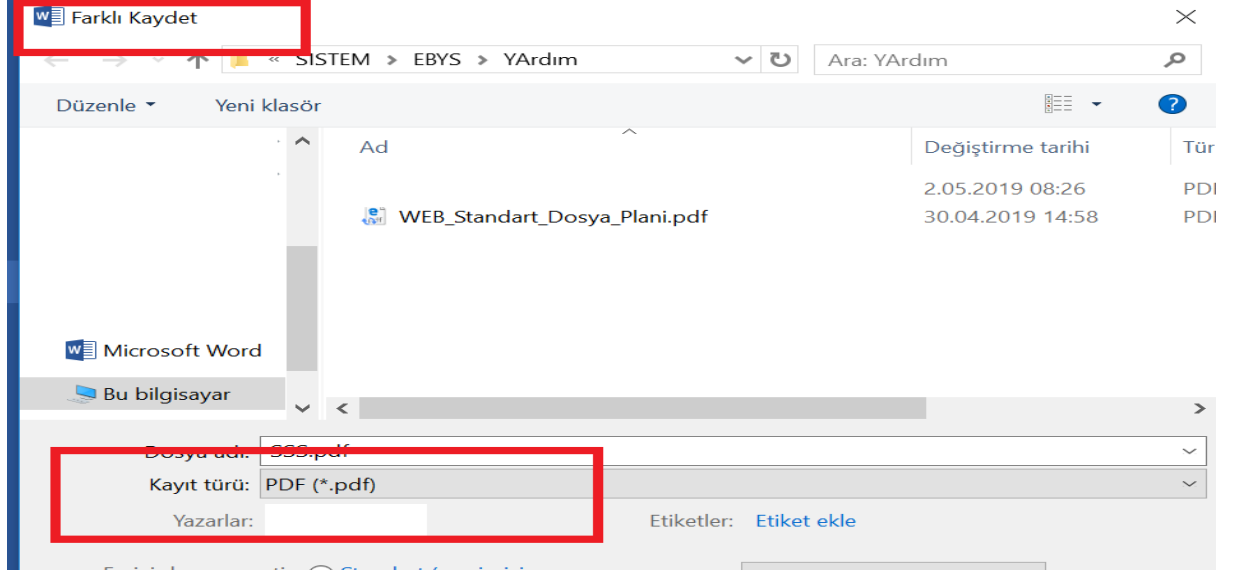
Farklı Kaydet

« SISTEM > EBYS > YArdım

Ara: YArdım

Düzenle ▾ Yeni klasör

Ad

Değiştirme tarihi

Tür

2.05.2019 08:26

PDF

WEB_Standart_Dosya_Plani.pdf

30.04.2019 14:58

PDF

Microsoft Word

Bu bilgisayar

Dosya adı: SSS.pdf

Kayıt türü: PDF (*.pdf)

Yazarlar:

Etiketler: Etiket ekle

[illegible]